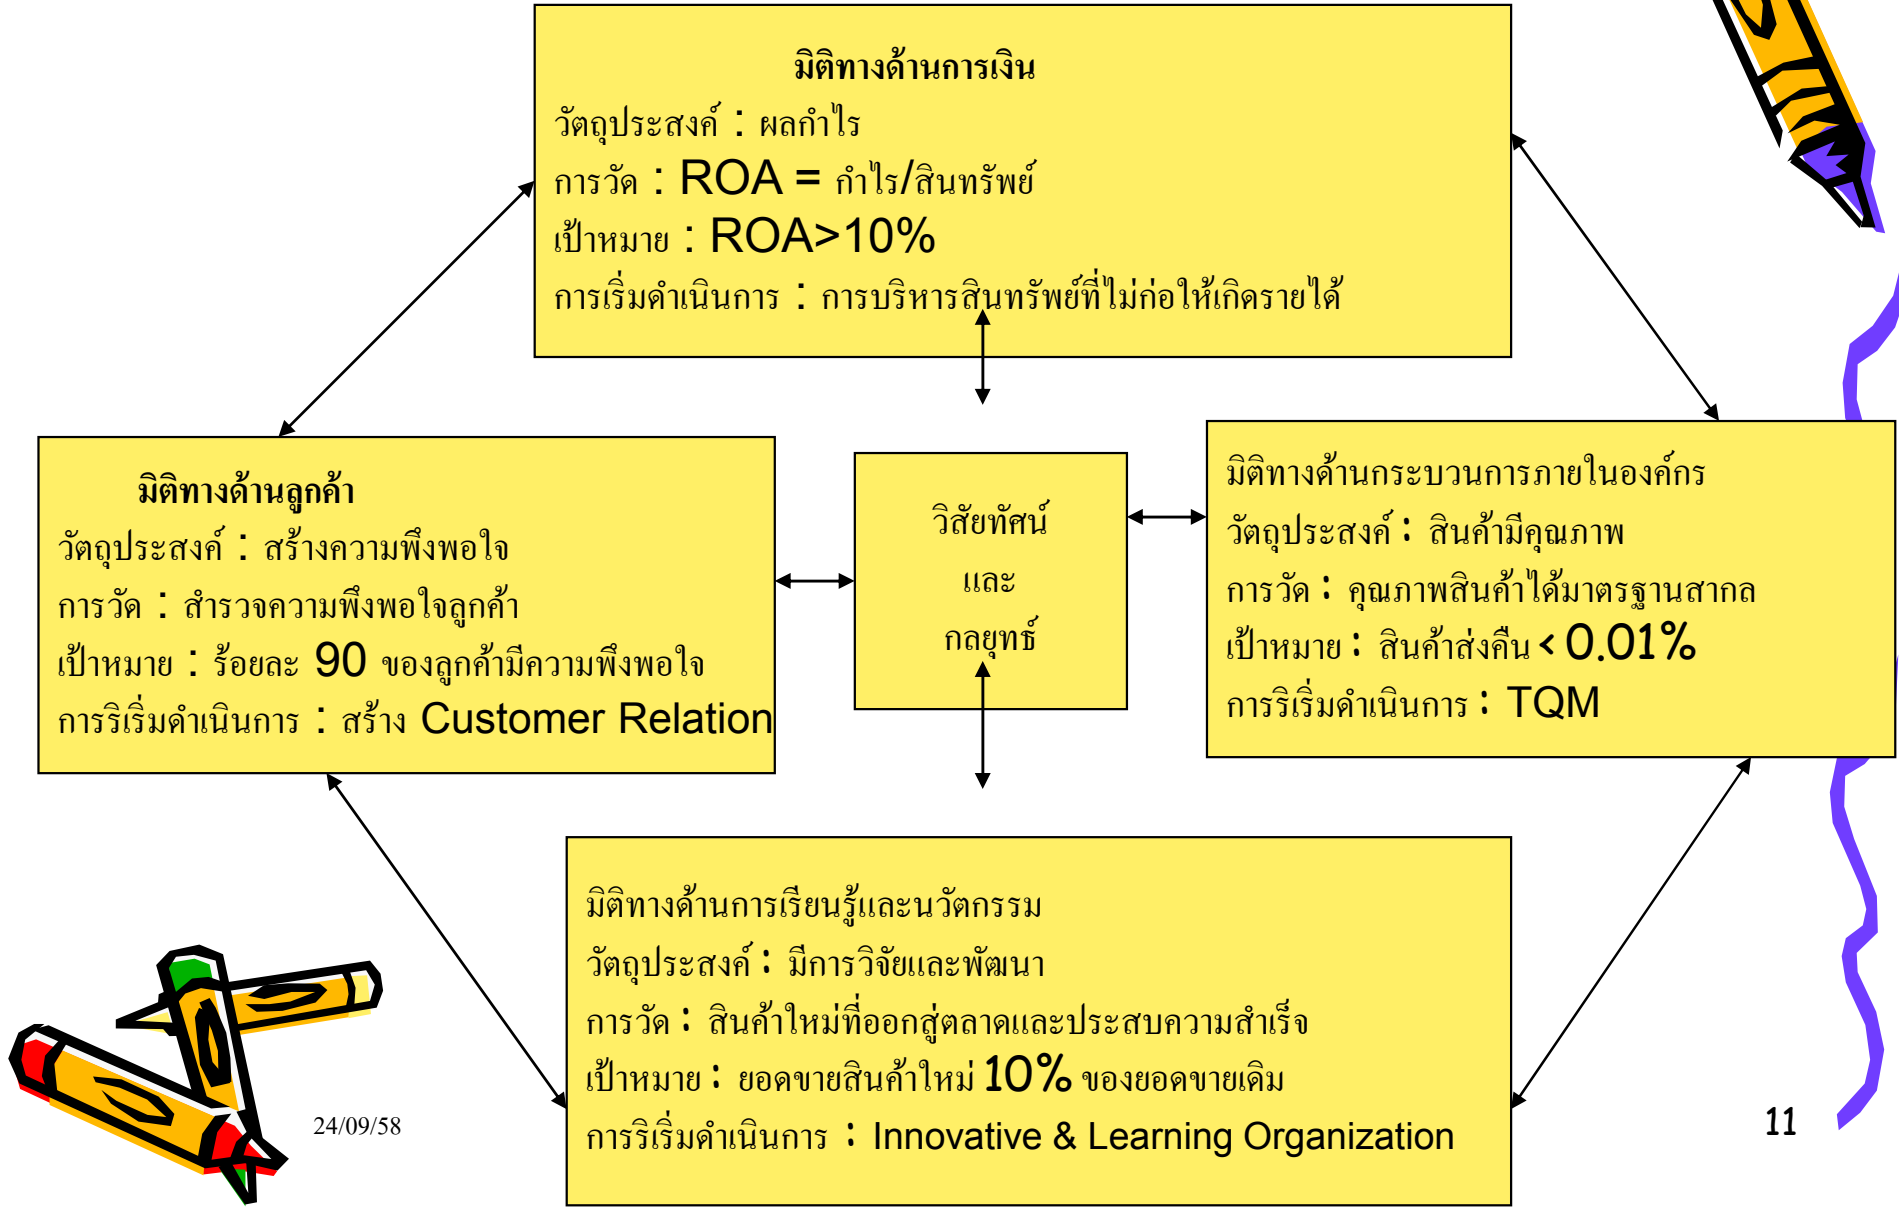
มิติทางด้านการเงิน
วัตถุประสงค์ : ผลกำไร
การวัด : ROA = กำไร/สินทรัพย์
เป้าหมาย : ROA>10%
การเริ่มดำเนินการ : การบริหารสินทรัพย์ที่ไม่ก่อให้เกิดรายได้

มิติทางด้านลูกค้า
วัตถุประสงค์ : สร้างความพึงพอใจ
การวัด : สำรวจความพึงพอใจลูกค้า
เป้าหมาย : ร้อยละ 90 ของลูกค้ามีความพึงพอใจ
การริเริ่มดำเนินการ : สร้าง Customer Relation

วิสัยทัศน์
และ
กลยุทธ์

มิติทางด้านกระบวนการภายในองค์กร
วัตถุประสงค์ : สินค้ามีคุณภาพ
การวัด : คุณภาพสินค้าได้มาตรฐานสากล
เป้าหมาย : สินค้าส่งคืน < 0.01%
การริเริ่มดำเนินการ : TQM

มิติทางด้านการเรียนรู้และนวัตกรรม
วัตถุประสงค์ : มีการวิจัยและพัฒนา
การวัด : สินค้าใหม่ที่ออกสู่ตลาดและประสบความสำเร็จ
เป้าหมาย : ยอดขายสินค้าใหม่ 10% ของยอดขายเดิม
การริเริ่มดำเนินการ : Innovative & Learning Organization

24/09/58

11